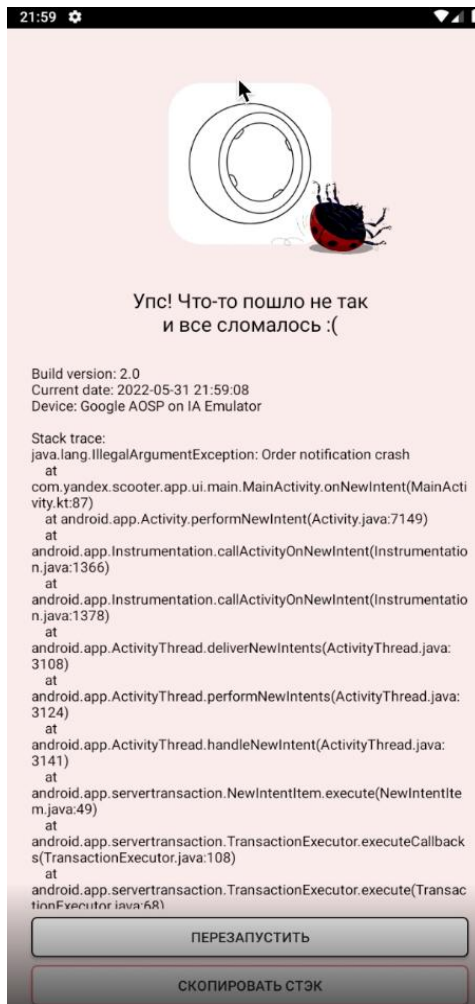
21:59

Упс! Что-то пошло не так
и все сломалось :(

Build version: 2.0
Current date: 2022-05-31 21:59:08
Device: Google AOSP on IA Emulator

Stack trace:
java.lang.IllegalArgumentException: Order notification crash
at
com.yandex.scooter.app.ui.main.MainActivity.onNewIntent(MainActivity.kt:87)
at android.app.Activity.performNewIntent(Activity.java:7149)
at
android.app.Instrumentation.callActivityOnNewIntent(Instrumentation.java:1366)
at
android.app.Instrumentation.callActivityOnNewIntent(Instrumentation.java:1378)
at
android.app.ActivityThread.deliverNewIntents(ActivityThread.java:3108)
at
android.app.ActivityThread.performNewIntents(ActivityThread.java:3124)
at
android.app.ActivityThread.handleNewIntent(ActivityThread.java:3141)
at
android.app.servertransaction.NewIntentItem.execute(NewIntentItem.java:49)
at
android.app.servertransaction.TransactionExecutor.executeCallbacks(TransactionExecutor.java:108)
at
android.app.servertransaction.TransactionExecutor.execute(TransactionExecutor.java:68)

ПЕРЕЗАПУСТИТЬ

СКОПИРОВАТЬ СТЭК